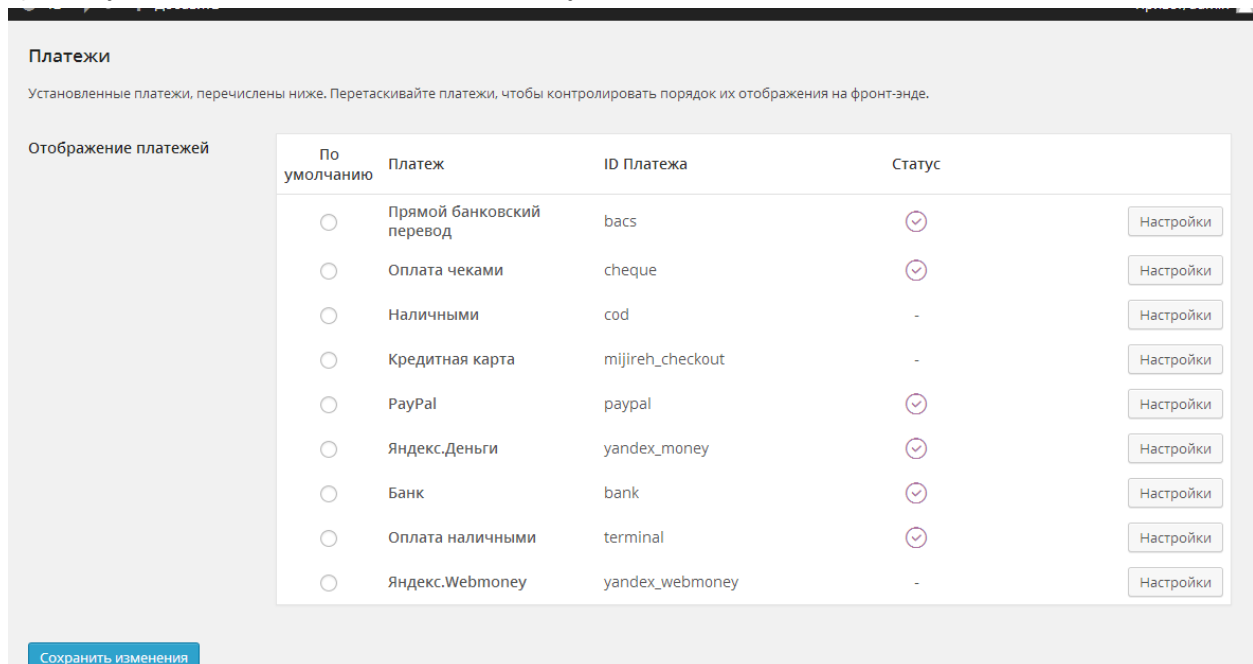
Платежи

Установленные платежи, перечислены ниже. Перетаскивайте платежи, чтобы контролировать порядок их отображения на фронт-энде.

Отображение платежей

| По умолчанию | Платеж | ID Платежа | Статус | |
|---|---|---|---|---|
| | Прямой банковский перевод | bacs | | Настройки |
| | Оплата чеками | cheque | | Настройки |
| | Наличными | cod | - | Настройки |
| | Кредитная карта | mijireh_checkout | - | Настройки |
| | PayPal | paypal | | Настройки |
| | Яндекс.Деньги | yandex_money | | Настройки |
| | Банк | bank | | Настройки |
| | Оплата наличными | terminal | | Настройки |
| | Яндекс.Webmoney | yandex_webmoney | - | Настройки |

Сохранить изменения